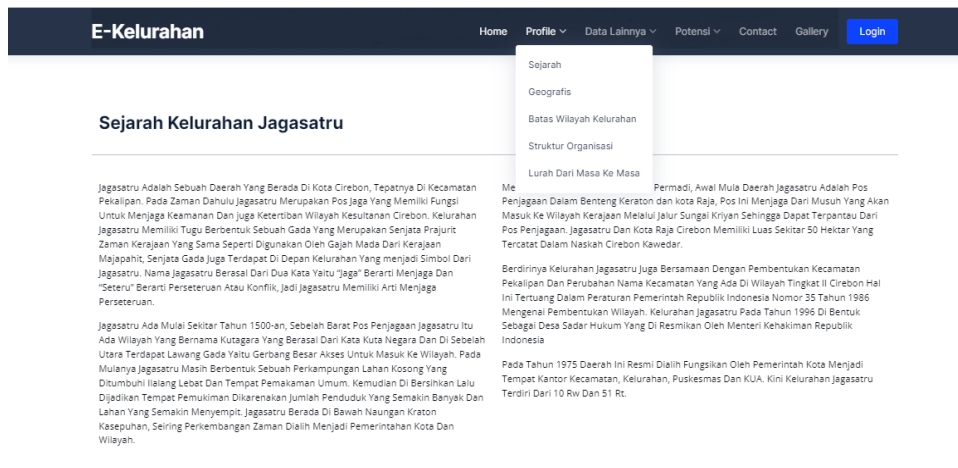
E-Kelurahan

Home Profile Data Lainnya Potensi Contact Gallery Login

Sejarah

Geografis

Batas Wilayah Kelurahan

Struktur Organisasi

Lurah Dari Masa Ke Masa

Sejarah Kelurahan Jagasatru

Jagasatru Adalah Sebuah Daerah Yang Berada Di Kota Cirebon, Tepatnya Di Kecamatan Pekalipan. Pada Zaman Dahulu Jagasatru Merupakan Pos Jaga Yang Memiliki Fungsi Untuk Menjaga Keamanan Dan Juga Ketertiban Wilayah Kesultanan Cirebon. Kelurahan Jagasatru Memiliki Tugu Berbentuk Sebuah Gada Yang Merupakan Senjata Prajurit Zaman Kerajaan Yang Sama Seperti Digunakan Oleh Gajah Mada Dari Kerajaan Majapahit, Senjata Gada Juga Terdapat Di Depan Kelurahan Yang menjadi Simbol Dari Jagasatru. Nama Jagasatru Berasal Dari Dua Kata Yaitu "Jaga" Berarti Menjaga Dan "Seteru" Berarti Perseteruan Atau Konflik, Jadi Jagasatru Memiliki Arti Menjaga Perseteruan.

Jagasatru Ada Mulai Sekitar Tahun 1500-an, Sebelah Barat Pos Penjagaan Jagasatru Itu Ada Wilayah Yang Bernama Kutagara Yang Berasal Dari Kata Kuta Negara Dan Di Sebelah Utara Terdapat Lawang Gada Yaitu Gerbang Besar Akses Untuk Masuk Ke Wilayah. Pada Mulanya Jagasatru Masih Berbentuk Sebuah Perkampungan Lahan Kosong Yang Ditumbuhi Ilalang Lebat Dan Tempat Pemakaman Umum. Kemudian Di Bersihkan Lalu Dijadikan Tempat Pemukiman Dikarenakan Jumlah Penduduk Yang Semakin Banyak Dan Lahan Yang Semakin Menyempit. Jagasatru Berada Di Bawah Naungan Kraton Kasepuhan, Seiring Perkembangan Zaman Dialih Menjadi Pemerintahan Kota Dan Wilayah.

Me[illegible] Permadi, Awal Mula Daerah Jagasatru Adalah Pos Penjagaan Dalam Benteng Keraton dan kota Raja, Pos Ini Menjaga Dari Musuh Yang Akan Masuk Ke Wilayah Kerajaan Melalui Jalur Sungai Kriyan Sehingga Dapat Terpantau Dari Pos Penjagaan. Jagasatru Dan Kota Raja Cirebon Memiliki Luas Sekitar 50 Hektar Yang Tercatat Dalam Naskah Cirebon Kawedar.

Berdirinya Kelurahan Jagasatru Juga Bersamaan Dengan Pembentukan Kecamatan Pekalipan Dan Perubahan Nama Kecamatan Yang Ada Di Wilayah Tingkat II Cirebon Hal Ini Tertuang Dalam Peraturan Pemerintah Republik Indonesia Nomor 35 Tahun 1986 Mengenai Pembentukan Wilayah. Kelurahan Jagasatru Pada Tahun 1996 Di Bentuk Sebagai Desa Sadar Hukum Yang Di Resmikan Oleh Menteri Kehakiman Republik Indonesia

Pada Tahun 1975 Daerah Ini Resmi Dialih Fungsikan Oleh Pemerintah Kota Menjadi Tempat Kantor Kecamatan, Kelurahan, Puskesmas Dan KUA. Kini Kelurahan Jagasatru Terdiri Dari 10 Rw Dan 51 Rt.